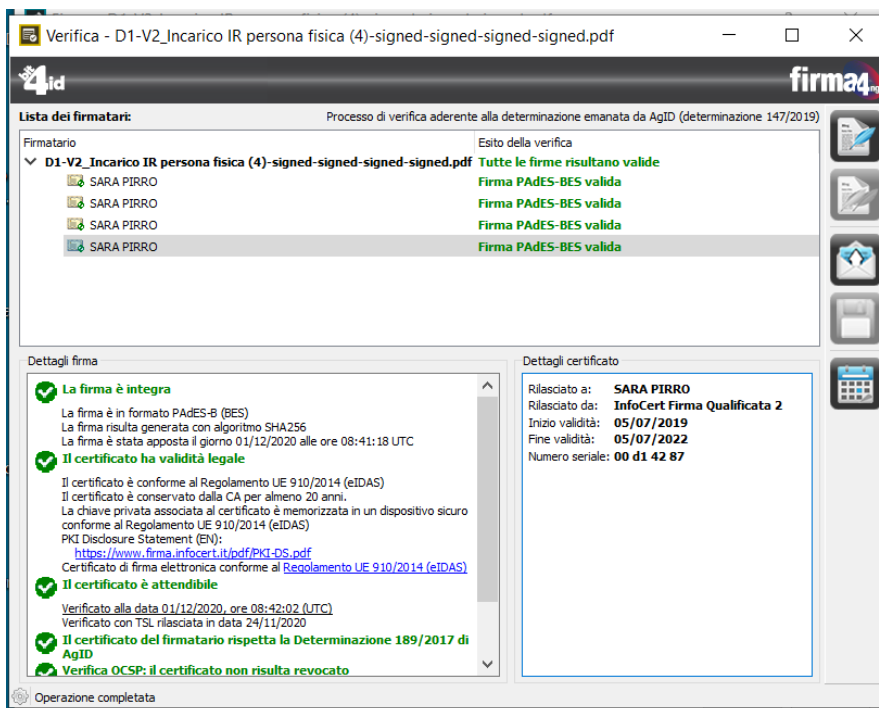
Verifica - D1-V2_Incarico IR persona fisica (4)-signed-signed-signed-signed.pdf

4id

firma4

Lista dei firmatari:

Processo di verifica aderente alla determinazione emanata da AgID (determinazione 147/2019)

| Firmatario | Esito della verifica |
|---|---|
| D1-V2_Incarico IR persona fisica (4)-signed-signed-signed-signed.pdf | Tutte le firme risultano valide |
| SARA PIRRO | Firma PAdES-BES valida |
| SARA PIRRO | Firma PAdES-BES valida |
| SARA PIRRO | Firma PAdES-BES valida |
| SARA PIRRO | Firma PAdES-BES valida |

Dettagli firma

La firma è integra

La firma è in formato PAdES-B (BES)
La firma risulta generata con algoritmo SHA256
La firma è stata apposta il giorno 01/12/2020 alle ore 08:41:18 UTC

Il certificato ha validità legale

Il certificato è conforme al Regolamento UE 910/2014 (eIDAS)
Il certificato è conservato dalla CA per almeno 20 anni.
La chiave privata associata al certificato è memorizzata in un dispositivo sicuro conforme al Regolamento UE 910/2014 (eIDAS)
PKI Disclosure Statement (EN):
https://www.firma.infocert.it/pdf/PKI-DS.pdf
Certificato di firma elettronica conforme al Regolamento UE 910/2014 (eIDAS)

Il certificato è attendibile

Verificato alla data 01/12/2020, ore 08:42:02 (UTC)
Verificato con TSL rilasciata in data 24/11/2020

Il certificato del firmatario rispetta la Determinazione 189/2017 di AgID

Verifica OCSP: il certificato non risulta revocato

Dettagli certificato

Rilasciato a: SARA PIRRO
Rilasciato da: InfoCert Firma Qualificata 2
Inizio validità: 05/07/2019
Fine validità: 05/07/2022
Numero seriale: 00 d1 42 87

Operazione completata